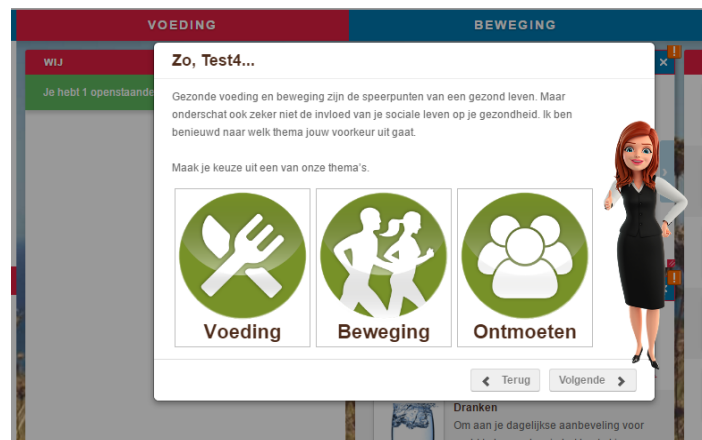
VOEDING

BEWEGING

WIJ

Je hebt 1 openstaande

Zo, Test4...

Gezonde voeding en beweging zijn de speerpunten van een gezond leven. Maar onderschat ook zeker niet de invloed van je sociale leven op je gezondheid. Ik ben benieuwd naar welk thema jouw voorkeur uit gaat.

Maak je keuze uit een van onze thema's.

Voeding

Beweging

Ontmoeten

Terug

Volgende

Dranken

Om aan je dagelijkse aanbeveling voor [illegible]